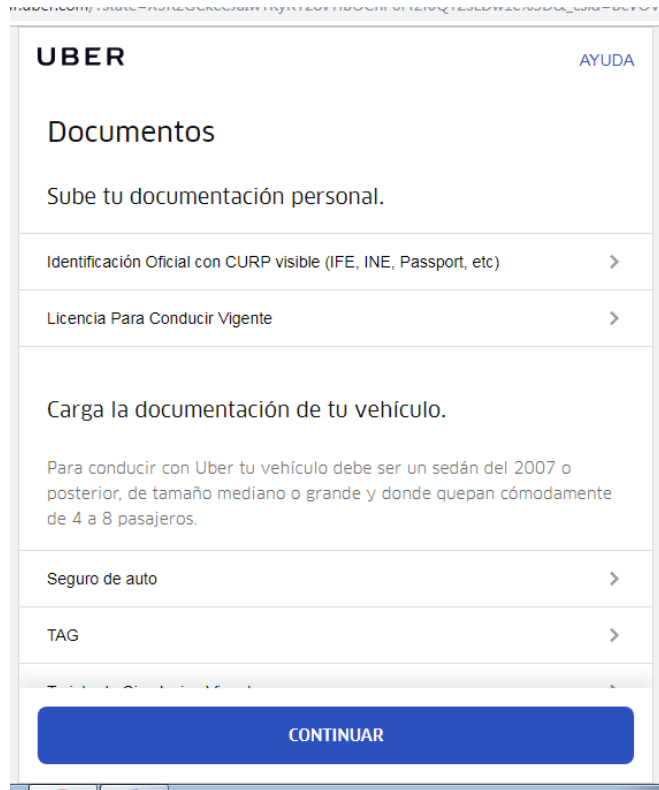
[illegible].uber.com/?state=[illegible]

UBER

AYUDA

Documentos

Sube tu documentación personal.

Identificación Oficial con CURP visible (IFE, INE, Passport, etc)

Licencia Para Conducir Vigente

Carga la documentación de tu vehículo.

Para conducir con Uber tu vehículo debe ser un sedán del 2007 o posterior, de tamaño mediano o grande y donde quepan cómodamente de 4 a 8 pasajeros.

Seguro de auto

TAG

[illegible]

CONTINUAR